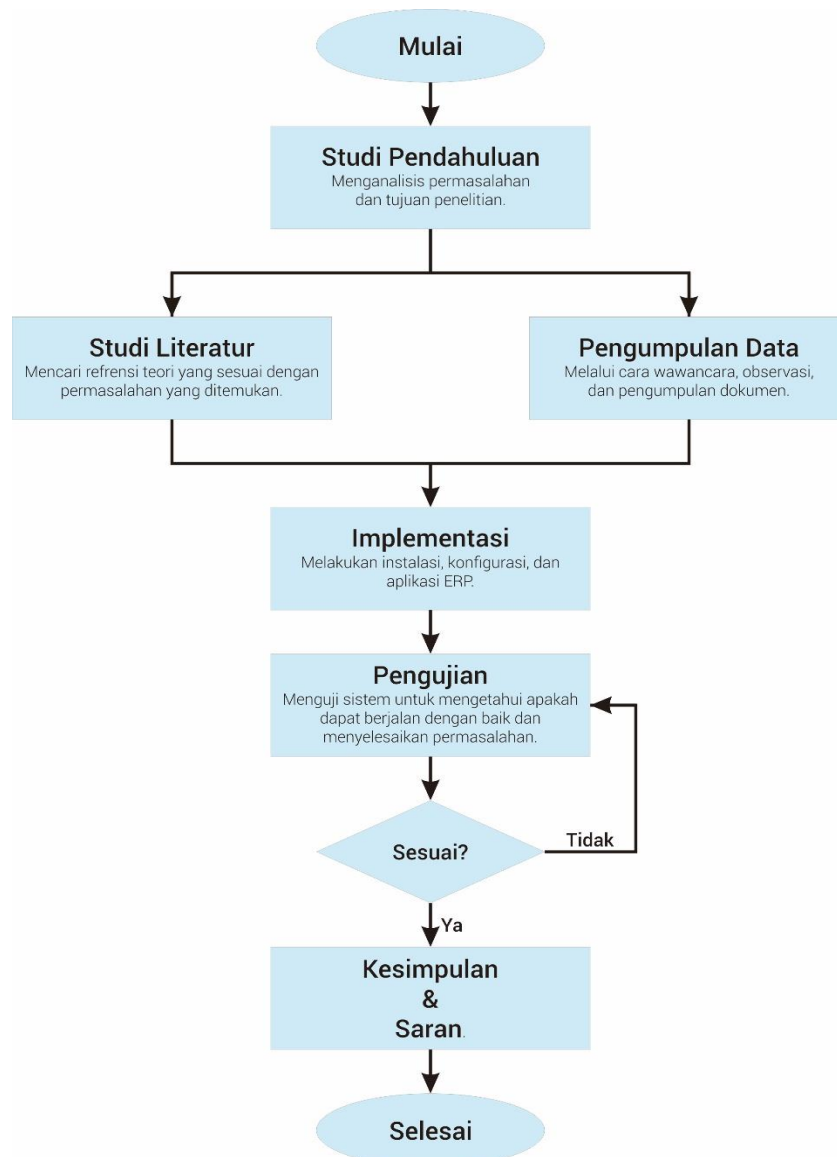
Mulai

Studi Pendahuluan
Menganalisis permasalahan dan tujuan penelitian.

Studi Literatur
Mencari refrensi teori yang sesuai dengan permasalahan yang ditemukan.

Pengumpulan Data
Melalui cara wawancara, observasi, dan pengumpulan dokumen.

Implementasi
Melakukan instalasi, konfigurasi, dan aplikasi ERP.

Pengujian
Menguji sistem untuk mengetahui apakah dapat berjalan dengan baik dan menyelesaikan permasalahan.

Sesuai?

Tidak

Ya

Kesimpulan
&
Saran.

Selesai